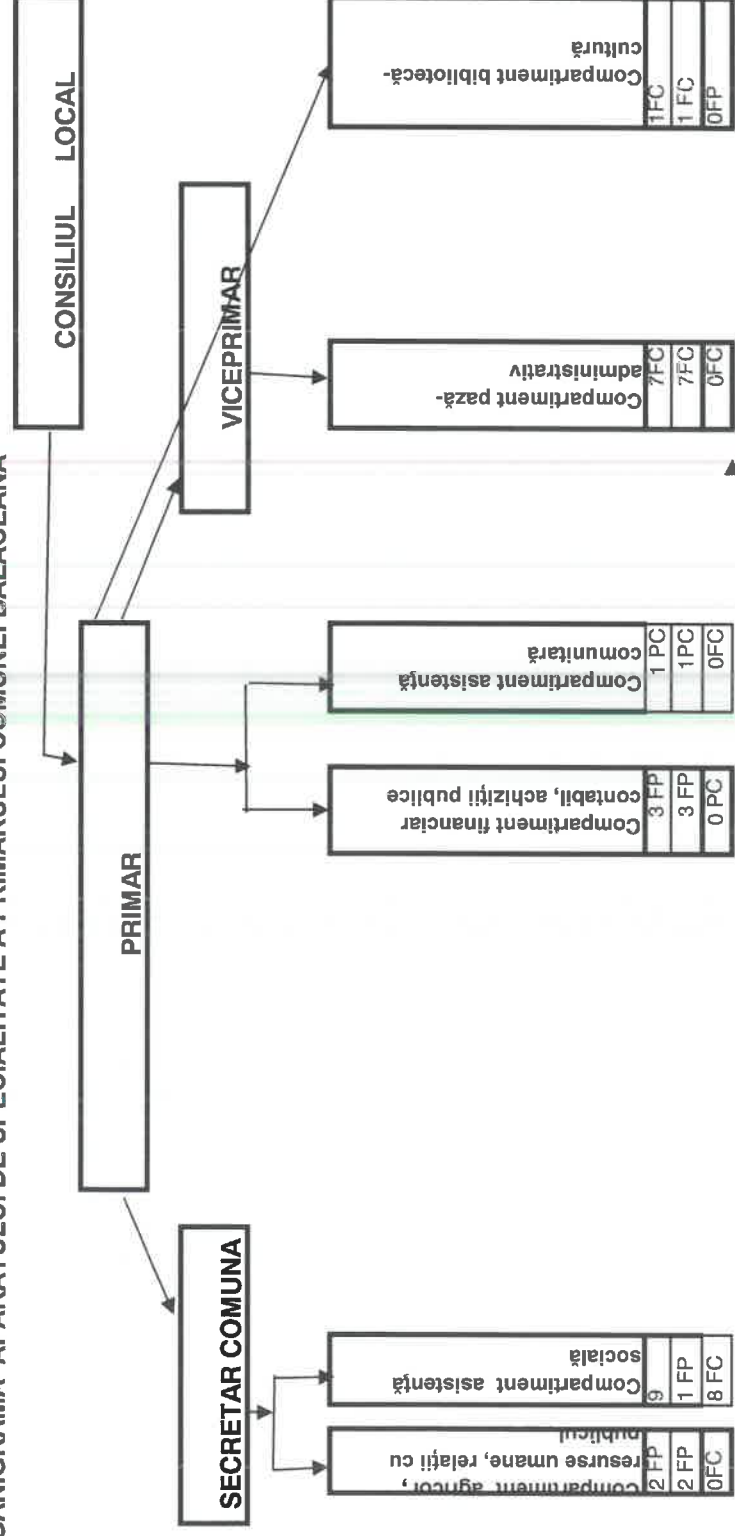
ORGANIGRAMA APARATULUI DE SPECIALITATE A PRIMARULUI COMUNEI BALACEANA

CONSILIUL LOCAL

PRIMAR

VICEPRIMAR

SECRETAR COMUNA

Compartiment agricol, resurse umane, relaţii cu publicul
2 FP
2 FP
0FC

Compartiment asistenţă socială
9
1 FP
8 FC

Compartiment financiar contabil, achiziţii publice
3 FP
3 FP
0 PC

Compartiment asistenţă comunitară
1 PC
1PC
0FC

Compartiment pază-administrativ
7FC
7FC
0FC

Compartiment bibliotecă-cultură
1FC
1 FC
0FP